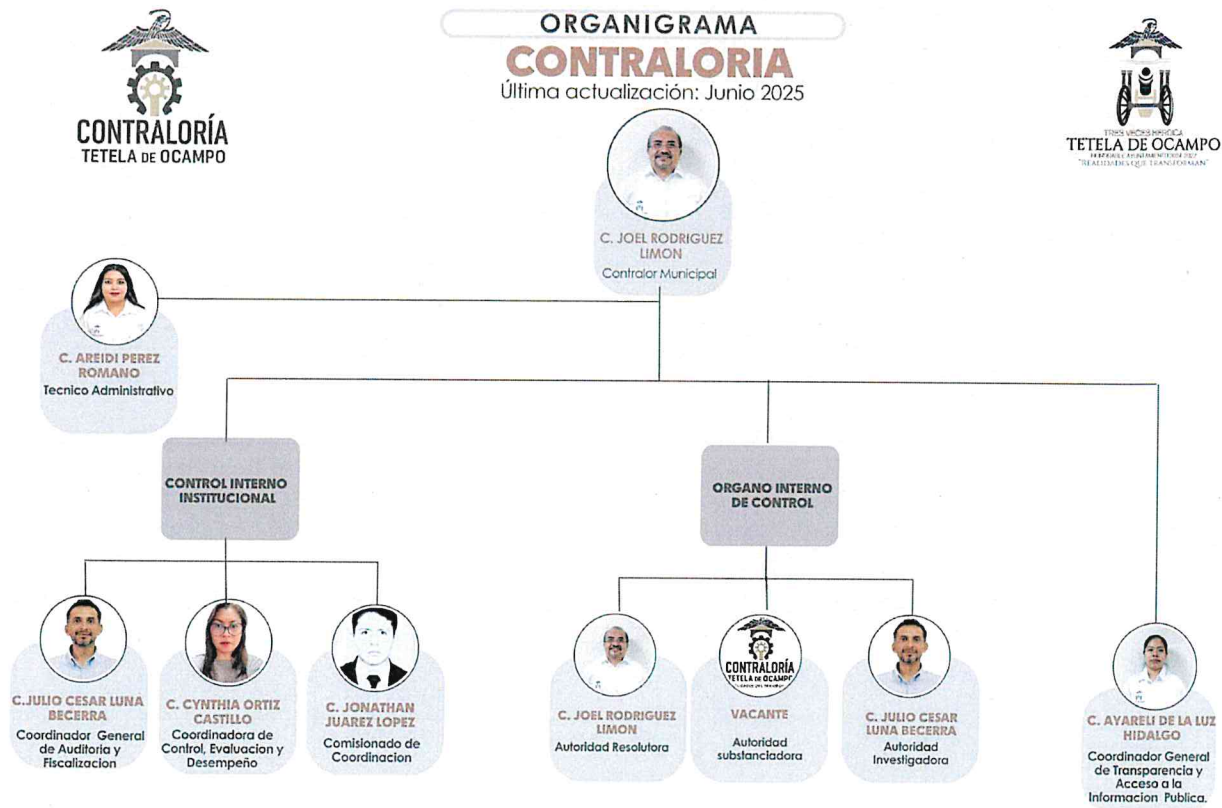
CONTRALORÍA
TETELA DE OCAMPO

ORGANIGRAMA
CONTRALORIA
Última actualización: Junio 2025

TRES VECES HEROICA
TETELA DE OCAMPO
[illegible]
"REALIDADES QUE TRANSFORMAN"

C. JOEL RODRIGUEZ LIMON
Contralor Municipal

C. AREIDI PEREZ ROMANO
Tecnico Administrativo

CONTROL INTERNO INSTITUCIONAL

ORGANO INTERNO DE CONTROL

C.JULIO CESAR LUNA BECERRA
Coordinador General de Auditoria y Fiscalizacion

C. CYNTHIA ORTIZ CASTILLO
Coordinadora de Control, Evaluacion y Desempeño

C. JONATHAN JUAREZ LOPEZ
Comisionado de Coordinacion

C. JOEL RODRIGUEZ LIMON
Autoridad Resolutora

CONTRALORÍA
TETELA DE OCAMPO

VACANTE
Autoridad substanciadora

C. JULIO CESAR LUNA BECERRA
Autoridad Investigadora

C. AYARELI DE LA LUZ HIDALGO
Coordinador General de Transparencia y Acceso a la Informacion Publica.